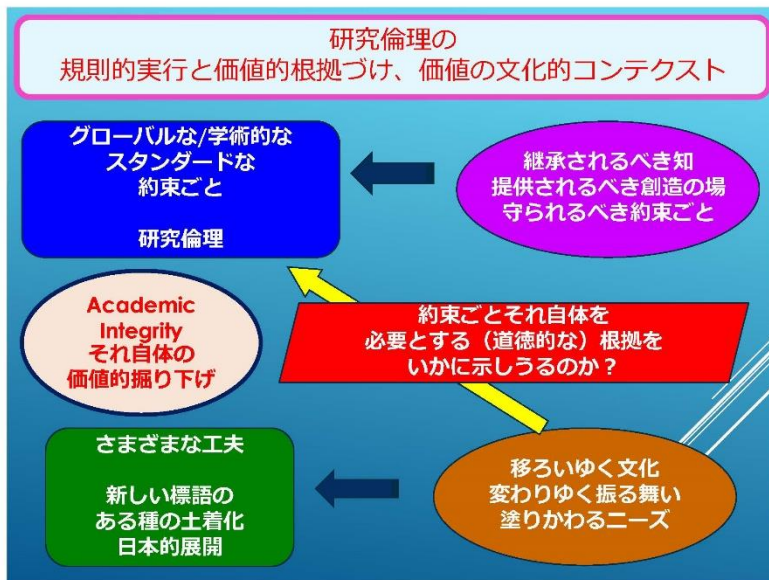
研究倫理の
規則的実行と価値的根拠づけ、価値の文化的コンテクスト

グローバルな/学術的な
スタンダードな
約束ごと

研究倫理

継承されるべき知
提供されるべき創造の場
守られるべき約束ごと

Academic
Integrity
それ自体の
価値的掘り下げ

約束ごとそれ自体を
必要とする（道徳的な）根拠を
いかに示しうるのか？

さまざまな工夫

新しい標語の
ある種の土着化
日本的展開

移ろいゆく文化
変わりゆく振る舞い
塗りかわるニーズ